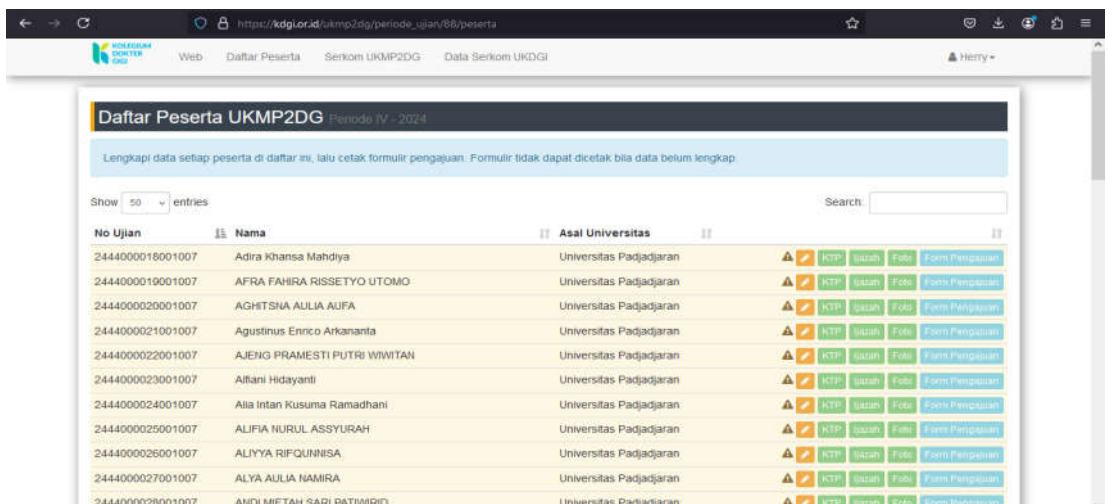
https://kdgi.or.id/ukmp2dg/periode_ujian/88/peserta

KOLEGIUM DOKTER GIGI

Web Daftar Peserta Serkom UKMP2DG Data Serkom UKDGI

Herry

Daftar Peserta UKMP2DG Periode IV - 2024

Lengkapi data setiap peserta di daftar ini, lalu cetak formulir pengajuan. Formulir tidak dapat dicetak bila data belum lengkap.

Show 50 entries

Search:

| No Ujian | Nama | Asal Universitas | |
|---|---|---|---|
| 2444000018001007 | Adira Khansa Mahdiya | Universitas Padjadjaran | KTP Ijazah Foto Form Pengajuan |
| 2444000019001007 | AFRA FAHIRA RISSETYO UTOMO | Universitas Padjadjaran | KTP Ijazah Foto Form Pengajuan |
| 2444000020001007 | AGHITSNA AULIA AUFA | Universitas Padjadjaran | KTP Ijazah Foto Form Pengajuan |
| 2444000021001007 | Agustinus Enrico Arkananta | Universitas Padjadjaran | KTP Ijazah Foto Form Pengajuan |
| 2444000022001007 | AJENG PRAMESTI PUTRI WIWITAN | Universitas Padjadjaran | KTP Ijazah Foto Form Pengajuan |
| 2444000023001007 | Alfiani Hidayanti | Universitas Padjadjaran | KTP Ijazah Foto Form Pengajuan |
| 2444000024001007 | Alia Intan Kusuma Ramadhani | Universitas Padjadjaran | KTP Ijazah Foto Form Pengajuan |
| 2444000025001007 | ALIFIA NURUL ASSYURAH | Universitas Padjadjaran | KTP Ijazah Foto Form Pengajuan |
| 2444000026001007 | ALIYYA RIFQUNNISA | Universitas Padjadjaran | KTP Ijazah Foto Form Pengajuan |
| 2444000027001007 | ALYA AULIA NAMIRA | Universitas Padjadjaran | KTP Ijazah Foto Form Pengajuan |
| 2444000028001007 | ANDI MIFTAH SARI PATIWIRID | Universitas Padjadjaran | KTP Ijazah Foto Form Pengajuan |